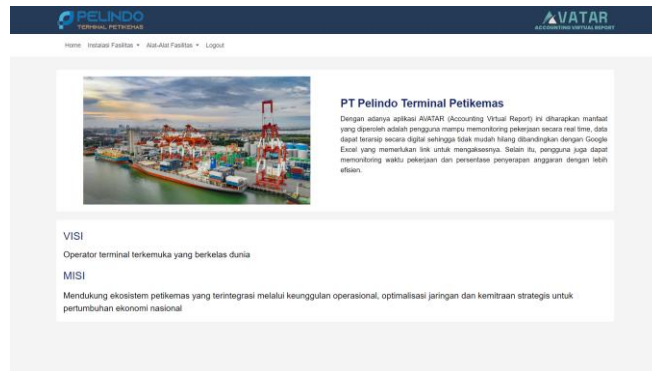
PELINDO
TERMINAL PETIKEMAS

AVATAR
ACCOUNTING VIRTUAL REPORT

Home Instalasi Fasilitas ▾ Alat-Alat Fasilitas ▾ Logout

PT Pelindo Terminal Petikemas

Dengan adanya aplikasi AVATAR (Accounting Virtual Report) ini diharapkan manfaat yang diperoleh adalah pengguna mampu memonitoring pekerjaan secara real time, data dapat terarsip secara digital sehingga tidak mudah hilang dibandingkan dengan Google Excel yang memerlukan link untuk mengaksesnya. Selain itu, pengguna juga dapat memonitoring waktu pekerjaan dan persentase penyerapan anggaran dengan lebih efisien.

VISI

Operator terminal terkemuka yang berkelas dunia

MISI

Mendukung ekosistem petikemas yang terintegrasi melalui keunggulan operasional, optimalisasi jaringan dan kemitraan strategis untuk pertumbuhan ekonomi nasional